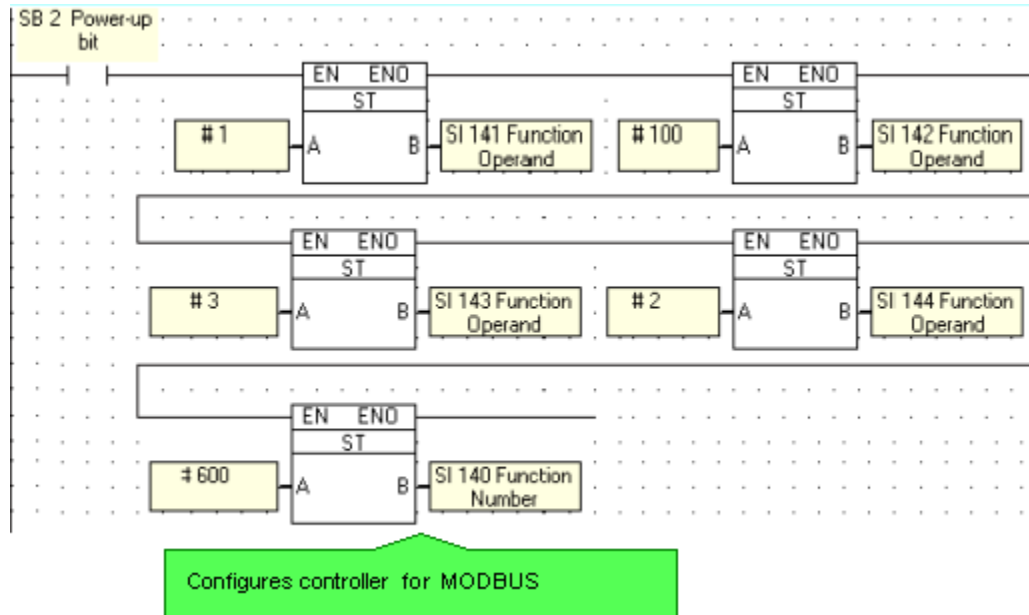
SB 2 Power-up bit

EN ENO
ST
# 1
A
B
SI 141 Function Operand

EN ENO
ST
# 100
A
B
SI 142 Function Operand

EN ENO
ST
# 3
A
B
SI 143 Function Operand

EN ENO
ST
# 2
A
B
SI 144 Function Operand

EN ENO
ST
# 600
A
B
SI 140 Function Number

Configures controller for MODBUS